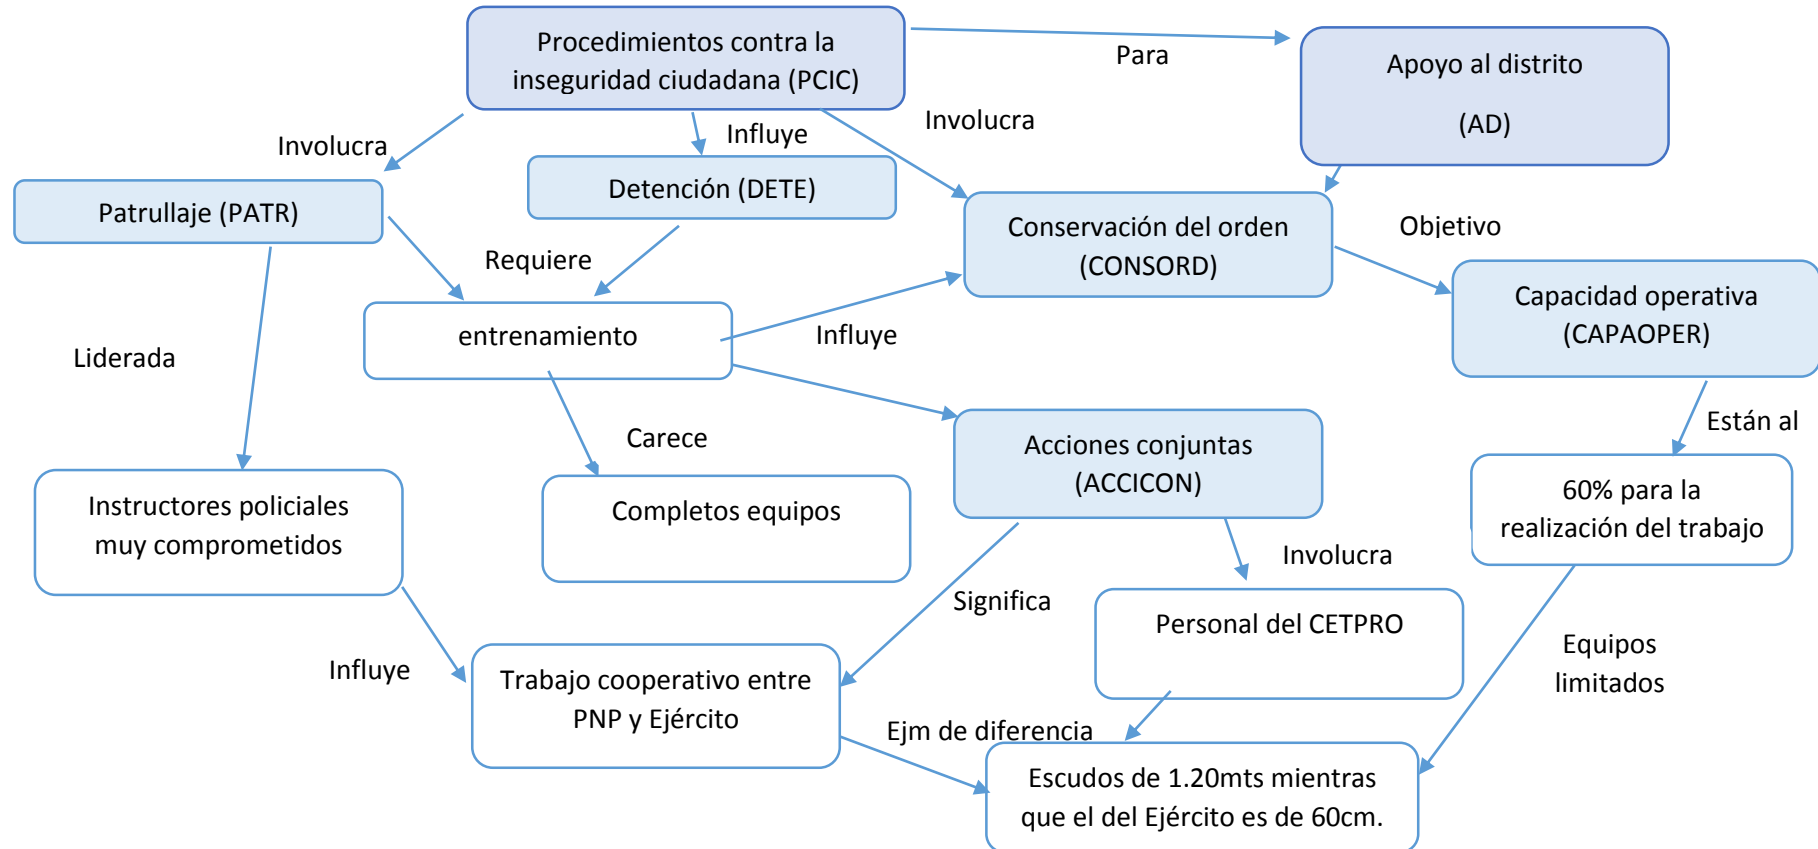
Procedimientos contra la inseguridad ciudadana (PCIC)

Para

Apoyo al distrito

(AD)

Involucra

Influye

Involucra

Patrullaje (PATR)

Detención (DETE)

Conservación del orden (CONSORD)

Objetivo

Requiere

Capacidad operativa (CAPAOPER)

entrenamiento

Influye

Liderada

Carece

Están al

Acciones conjuntas (ACCICON)

60% para la realización del trabajo

Instructores policiales muy comprometidos

Completos equipos

Involucra

Significa

Personal del CETPRO

Equipos limitados

Influye

Trabajo cooperativo entre PNP y Ejército

Ejm de diferencia

Escudos de 1.20mts mientras que el del Ejército es de 60cm.